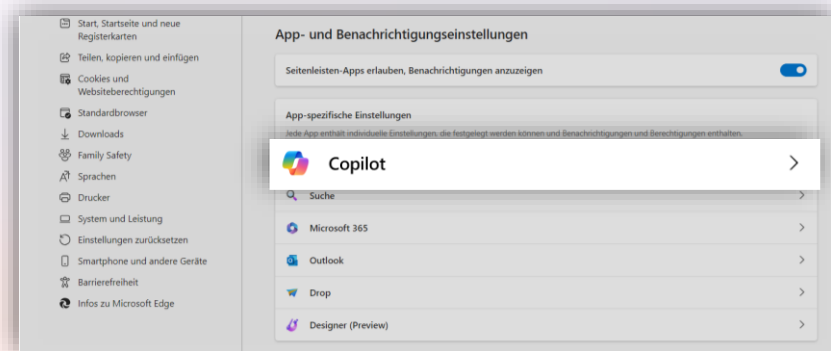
Start, Startseite und neue Registerkarten
Teilen, kopieren und einfügen
Cookies und Websiteberechtigungen
Standardbrowser
Downloads
Family Safety
Sprachen
Drucker
System und Leistung
Einstellungen zurücksetzen
Smartphone und andere Geräte
Barrierefreiheit
Infos zu Microsoft Edge

App- und Benachrichtigungseinstellungen

Seitenleisten-Apps erlauben, Benachrichtigungen anzuzeigen

App-spezifische Einstellungen
Jede App enthält individuelle Einstellungen, die festgelegt werden können und Benachrichtigungen und Berechtigungen enthalten.

Copilot
Suche
Microsoft 365
Outlook
Drop
Designer (Preview)